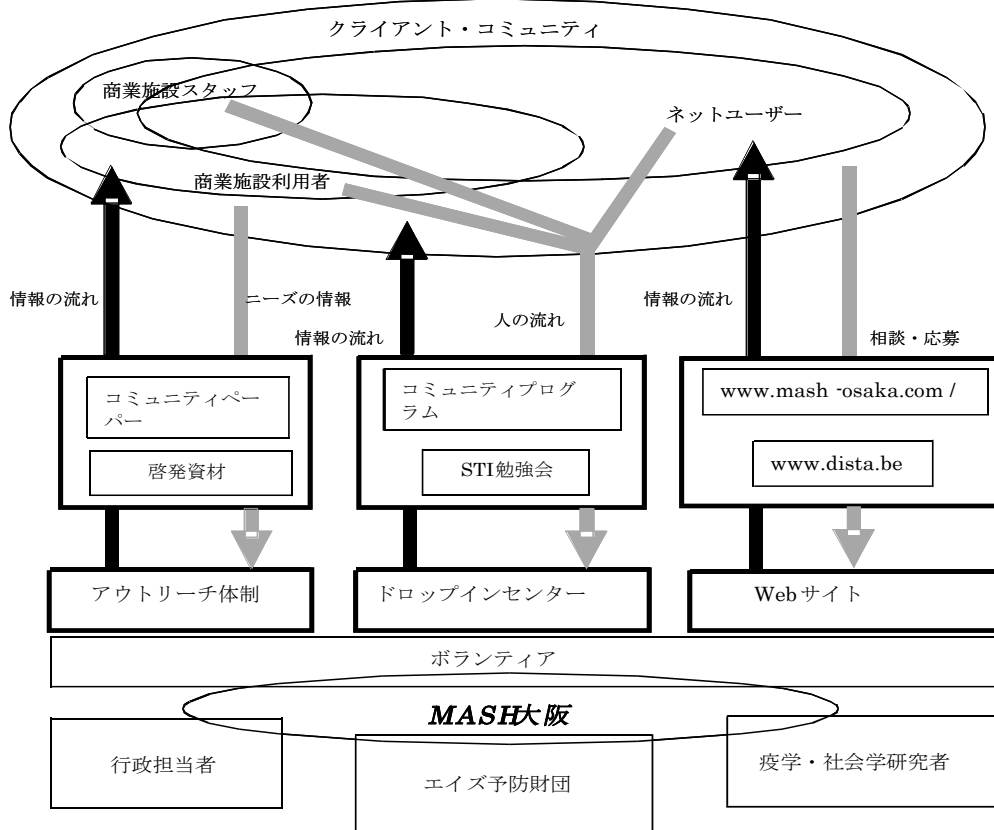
クライアント・コミュニティ

商業施設スタッフ

ネットユーザー

商業施設利用者

情報の流れ

ニーズの情報

情報の流れ

人の流れ

情報の流れ

相談・応募

コミュニティペーパー

啓発資材

コミュニティプログラム

STI勉強会

www.mash -osaka.com /

www.dista.be

アウトリーチ体制

ドロップインセンター

Webサイト

ボランティア

MASH大阪

行政担当者

エイズ予防財団

疫学・社会学研究者